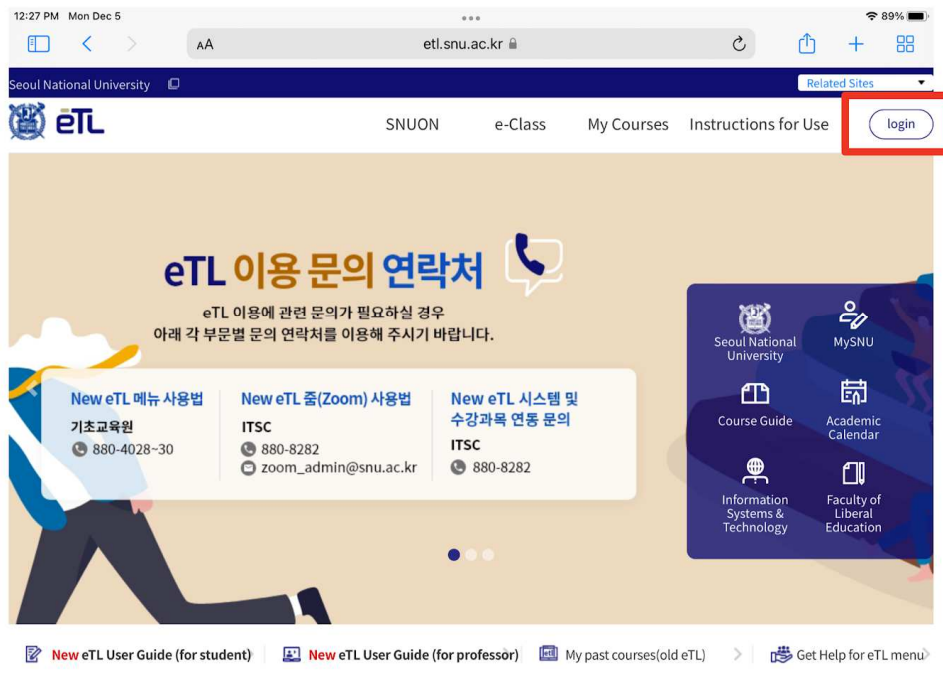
12:27 PM Mon Dec 5

89%

AA etl.snu.ac.kr

Seoul National University

Related Sites

eTL

SNUON e-Class My Courses Instructions for Use

login

eTL 이용 문의 연락처

eTL 이용에 관련 문의가 필요하실 경우
아래 각 부문별 문의 연락처를 이용해 주시기 바랍니다.

New eTL 메뉴 사용법
기초교육원
880-4028~30

New eTL 줌(Zoom) 사용법
ITSC
880-8282
zoom_admin@snu.ac.kr

New eTL 시스템 및 수강과목 연동 문의
ITSC
880-8282

Seoul National University

MySNU

Course Guide

Academic Calendar

Information Systems & Technology

Faculty of Liberal Education

New eTL User Guide (for student)

New eTL User Guide (for professor)

My past courses(old eTL)

Get Help for eTL menu